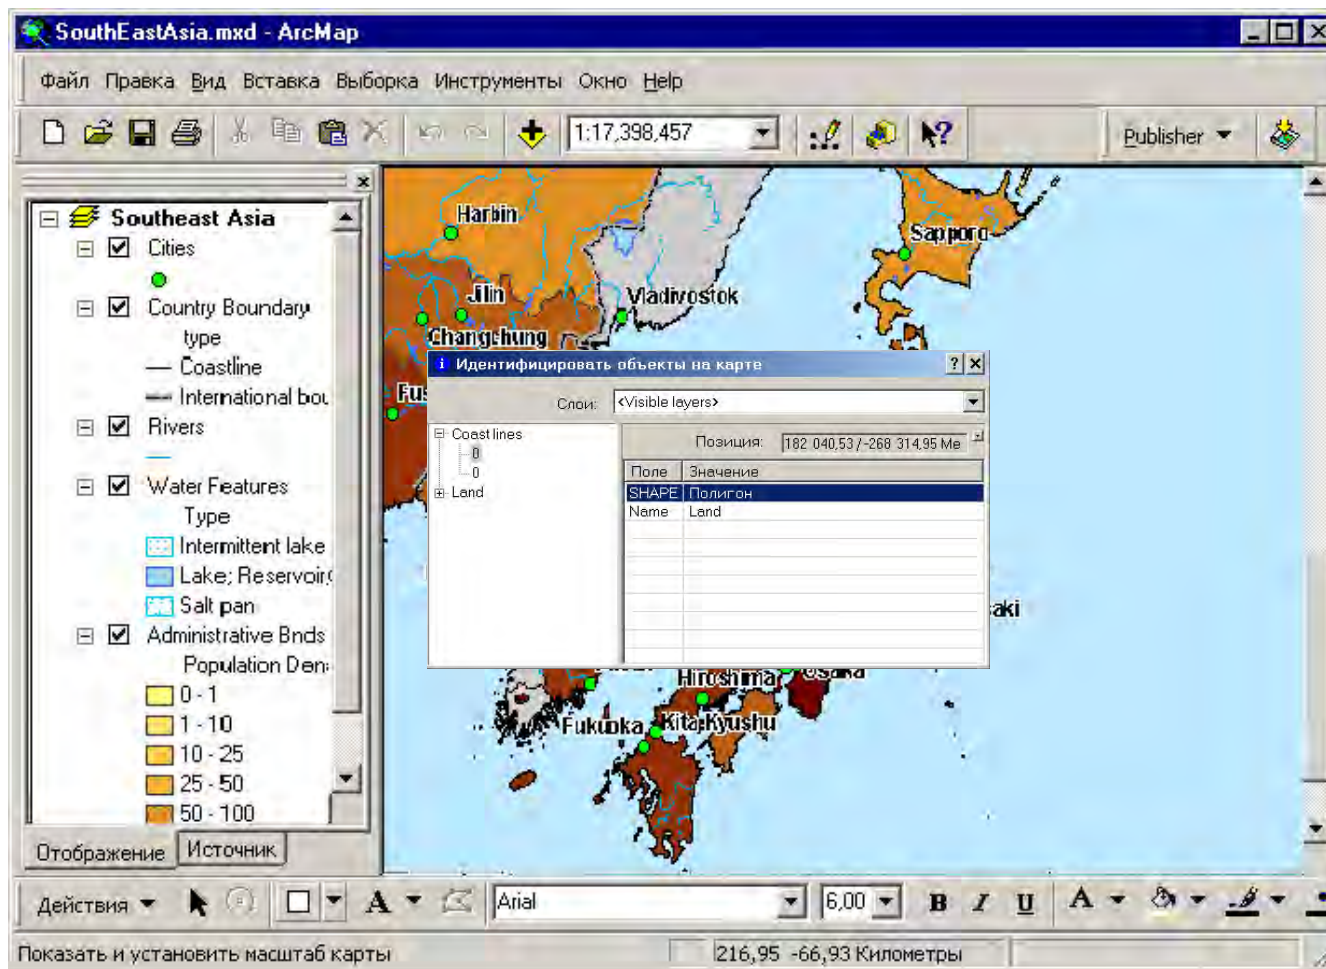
SouthEastAsia.mxd - ArcMap

Файл Правка Вид Вставка Выборка Инструменты Окно Help

1:17,398,457

Publisher

Southeast Asia
Cities
Country Boundary
type
Coastline
International bou
Rivers
Water Features
Type
Intermittent lake
Lake; Reservoir
Salt pan
Administrative Bnds
Population Den
0 - 1
1 - 10
10 - 25
25 - 50
50 - 100

Отображение Источник

Harbin
Sapporo
Jilin
Vladivostok
Changchung
Fus
aki
Hiroshima
Osaka
Fukuoka
Kita Kyushu

Идентифицировать объекты на карте
Слои: <Visible layers>
Coast lines
0
0
Land
Позиция: 182 040,53 / -268 314,95 Me

| Поле | Значение |
|---|---|
| SHAPE | Полигон |
| Name | Land |

Действия
Arial
6,00
B I U A

Показать и установить масштаб карты
216,95 -66,93 Километры